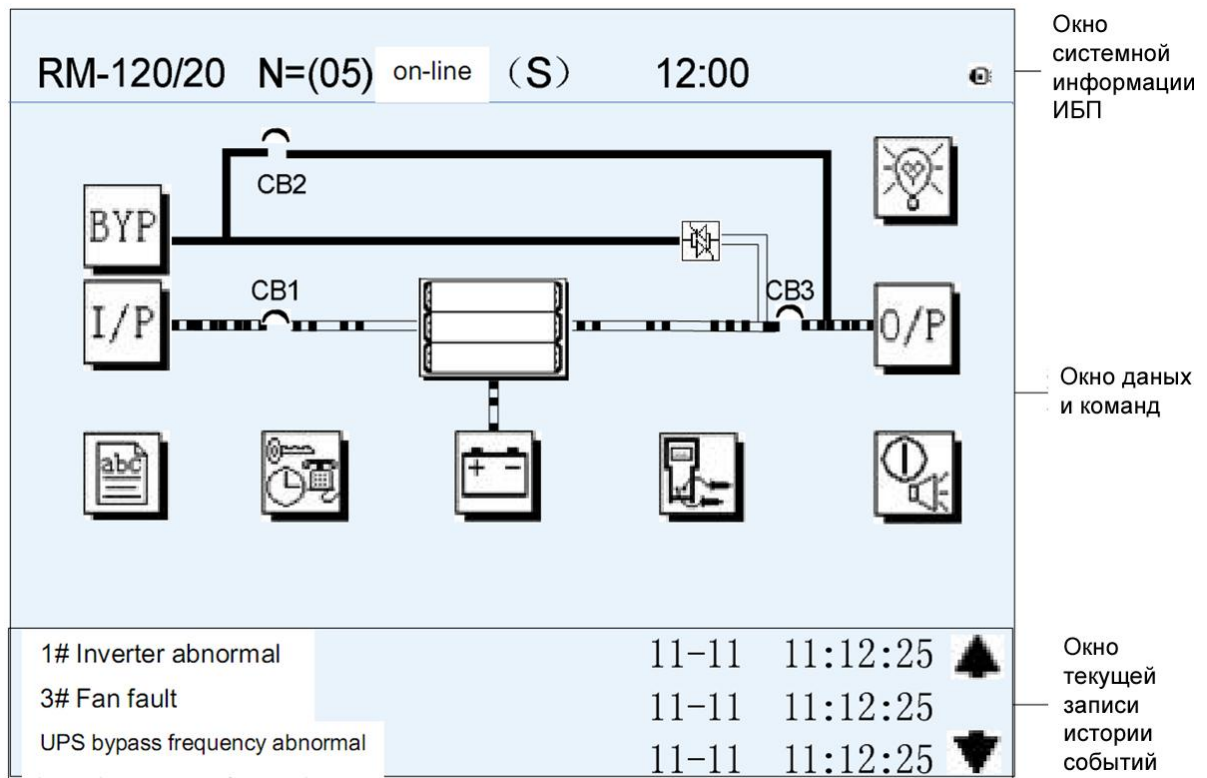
RM-120/20 N=(05) on-line (S) 12:00

Окно системной информации ИБП

CB2

BYP

CB1

I/P

CB3

O/P

+ −

abc

Окно даных и команд

1# Inverter abnormal 11-11 11:12:25

3# Fan fault 11-11 11:12:25

UPS bypass frequency abnormal 11-11 11:12:25

Окно текущей записи истории событий